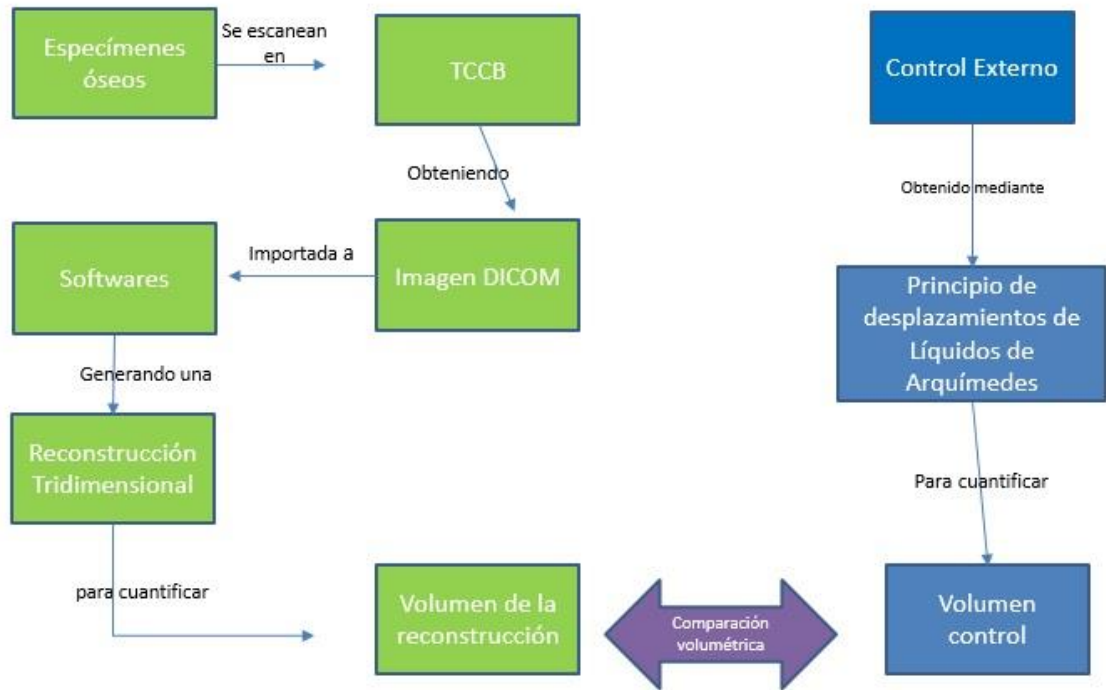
Especímenes óseos

Se escanean en

TCCB

Control Externo

Obteniendo

Obtenido mediante

Softwares

Importada a

Imagen DICOM

Principio de desplazamientos de Líquidos de Arquímedes

Generando una

Reconstrucción Tridimensional

Para cuantificar

para cuantificar

Volumen de la reconstrucción

Comparación volumétrica

Volumen control